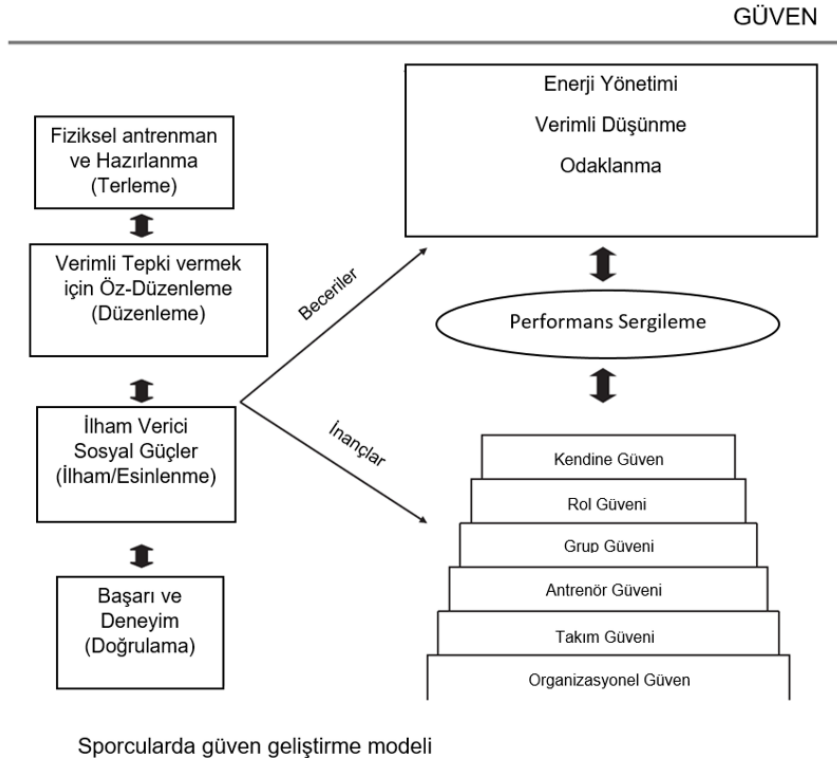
GÜVEN

Fiziksel antrenman ve Hazırlanma (Terleme)

Verimli Tepki vermek için Öz-Düzenleme (Düzenleme)

İlham Verici Sosyal Güçler (İlham/Esinlenme)

Başarı ve Deneyim (Doğrulama)

Beceriler

İnançlar

Enerji Yönetimi
Verimli Düşünme
Odaklanma

Performans Sergileme

Kendine Güven
Rol Güveni
Grup Güveni
Antrenör Güveni
Takım Güveni
Organizasyonel Güven

Sporcularda güven geliştirme modeli